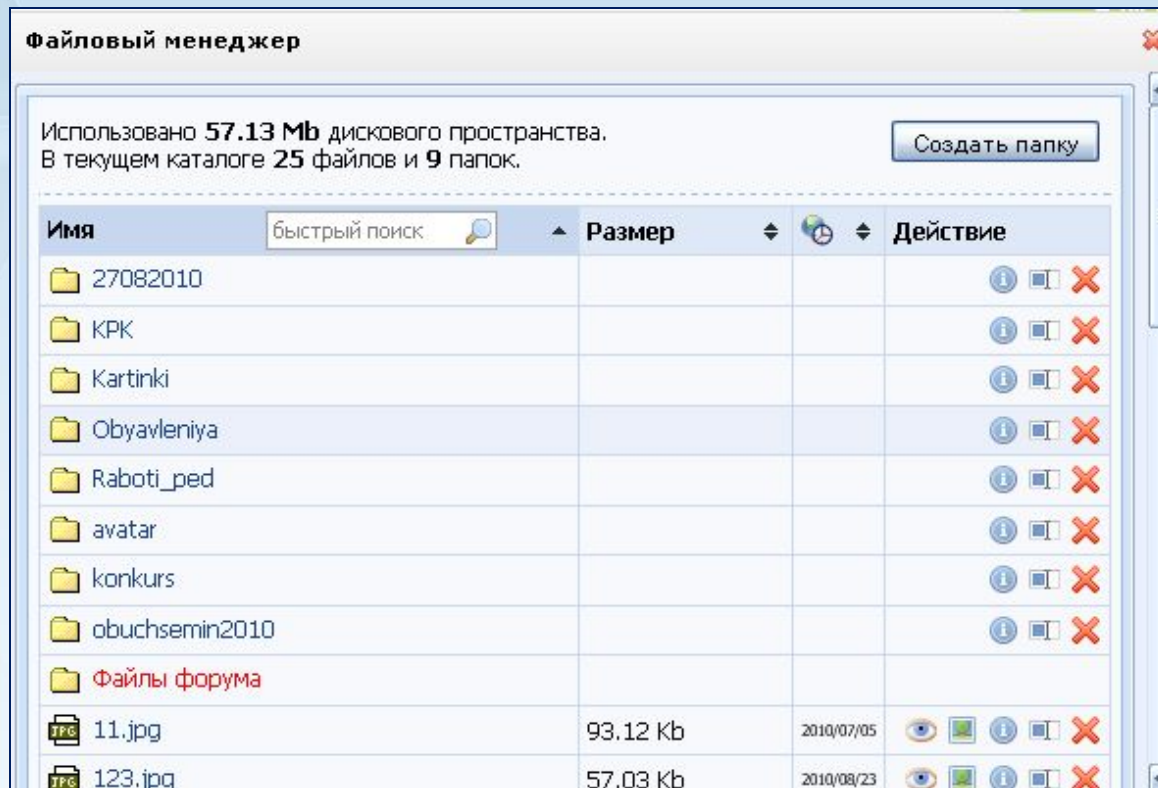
Файловый менеджер

Использовано **57.13 Mb** дискового пространства.
В текущем каталоге **25** файлов и **9** папок.

Создать папку

| Имя быстрый поиск | Размер | | Действие |
|---|---|---|---|
| 27082010 | | | |
| KPK | | | |
| Kartinki | | | |
| Obyavleniya | | | |
| Raboti_ped | | | |
| avatar | | | |
| konkurs | | | |
| obuchsemin2010 | | | |
| Файлы форума | | | |
| 11.jpg | 93.12 Kb | 2010/07/05 | |
| 123.jpg | 57.03 Kb | 2010/08/23 | |